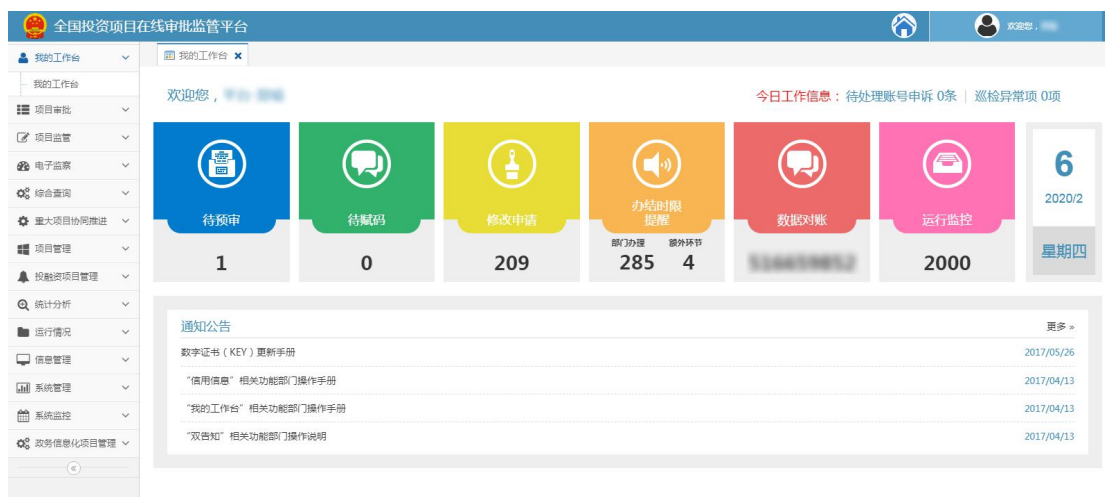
全国投资项目在线审批监管平台

欢迎您，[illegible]

我的工作台
我的工作台
项目审批
项目监管
电子监察
综合查询
重大项目协同推进
项目管理
投融资项目管理
统计分析
运行情况
信息管理
系统管理
系统监控
政务信息化项目管理

我的工作台 ✖

欢迎您，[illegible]

今日工作信息：待处理账号申诉 0条 | 巡检异常项 0项

待预审
1

待赋码
0

修改申请
209

办结时限提醒
部门办理 285
额外环节 4

数据对账
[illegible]

运行监控
2000

6
2020/2
星期四

通知公告
更多 »

数字证书（KEY）更新手册 2017/05/26
“信用信息”相关功能部门操作手册 2017/04/13
“我的工作台”相关功能部门操作手册 2017/04/13
“双告知”相关功能部门操作说明 2017/04/13